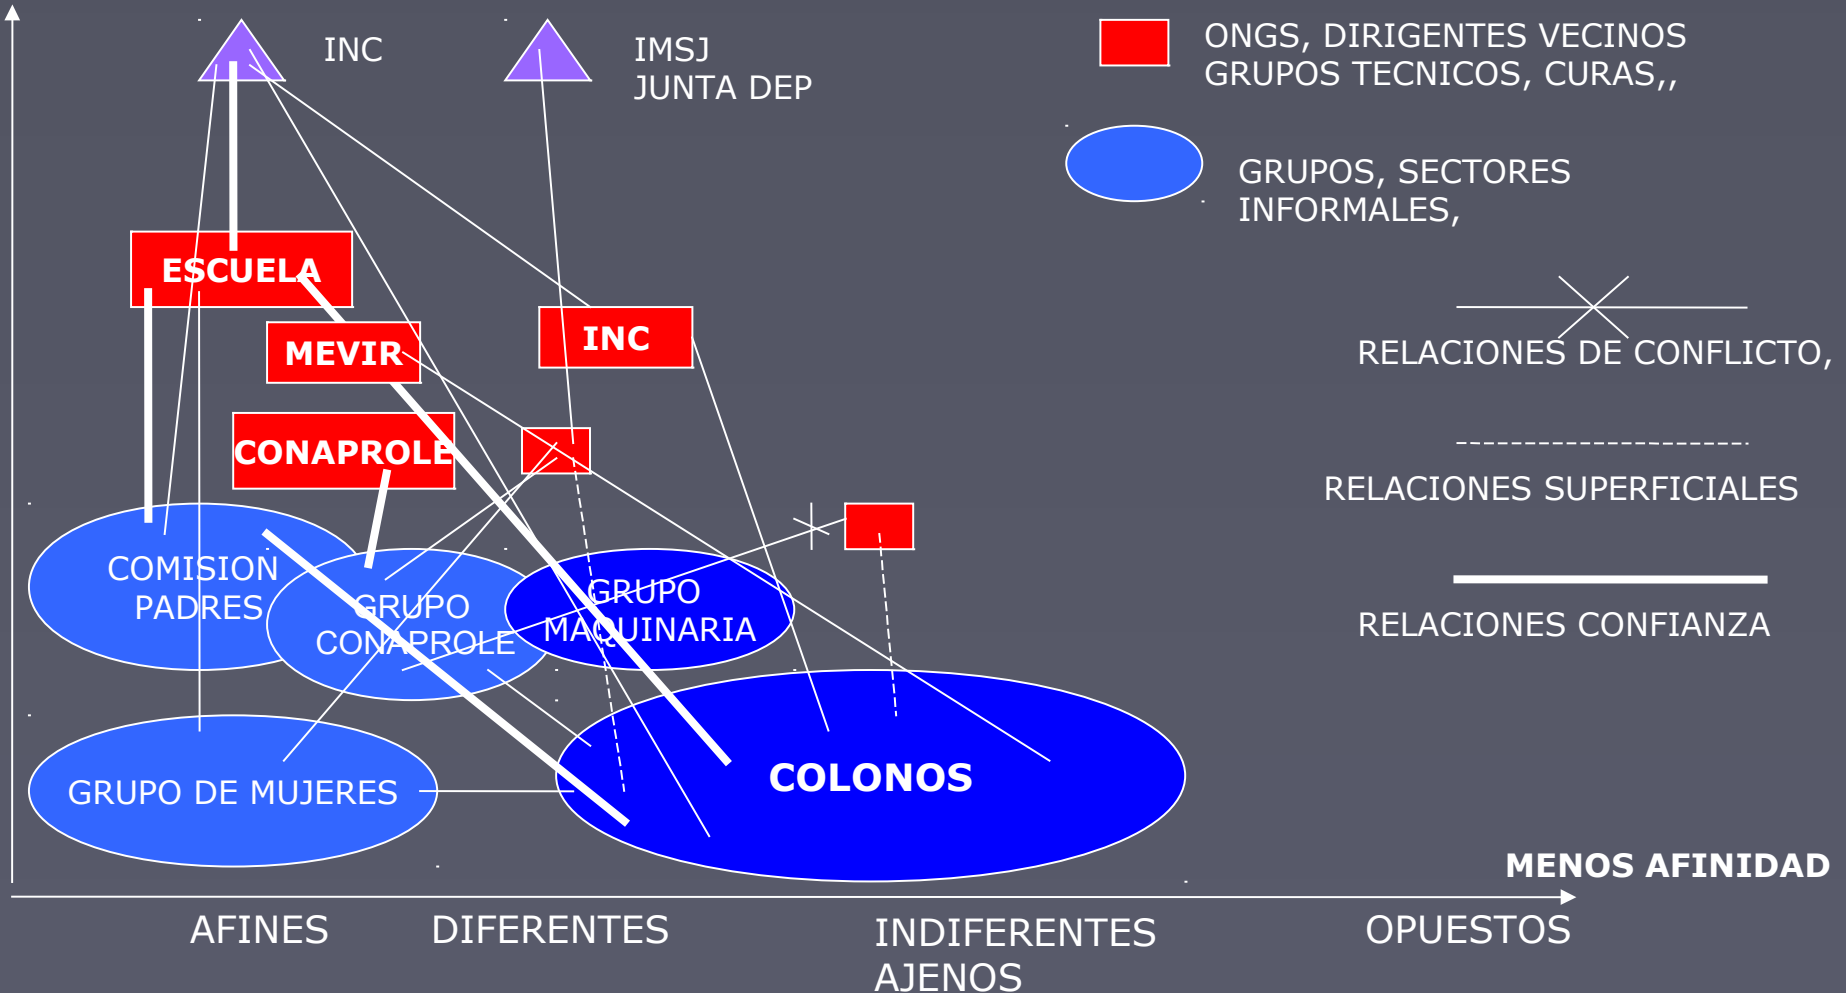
INC

IMSJ
JUNTA DEP

ONGS, DIRIGENTES VECINOS
GRUPOS TECNICOS, CURAS,,

GRUPOS, SECTORES
INFORMALES,

ESCUELA

MEVIR

INC

CONAPROLE

RELACIONES DE CONFLICTO,

RELACIONES SUPERFICIALES

RELACIONES CONFIANZA

COMISION
PADRES

GRUPO
CONAPROLE

GRUPO
MAQUINARIA

GRUPO DE MUJERES

COLONOS

MENOS AFINIDAD

AFINES

DIFERENTES

INDIFERENTES
AJENOS

OPUESTOS